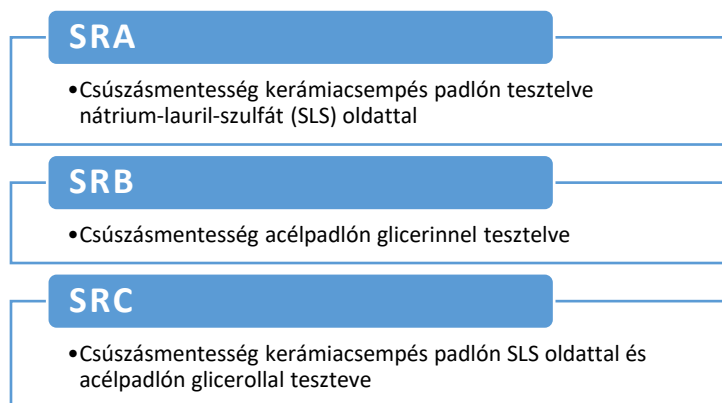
SRA

•Csúszásmentesség kerámiacsempés padlón tesztelve nátrium-lauril-szulfát (SLS) oldattal

SRB

•Csúszásmentesség acélpadlón glicerinnel tesztelve

SRC

•Csúszásmentesség kerámiacsempés padlón SLS oldattal és acélpadlón glicerollal teszteve